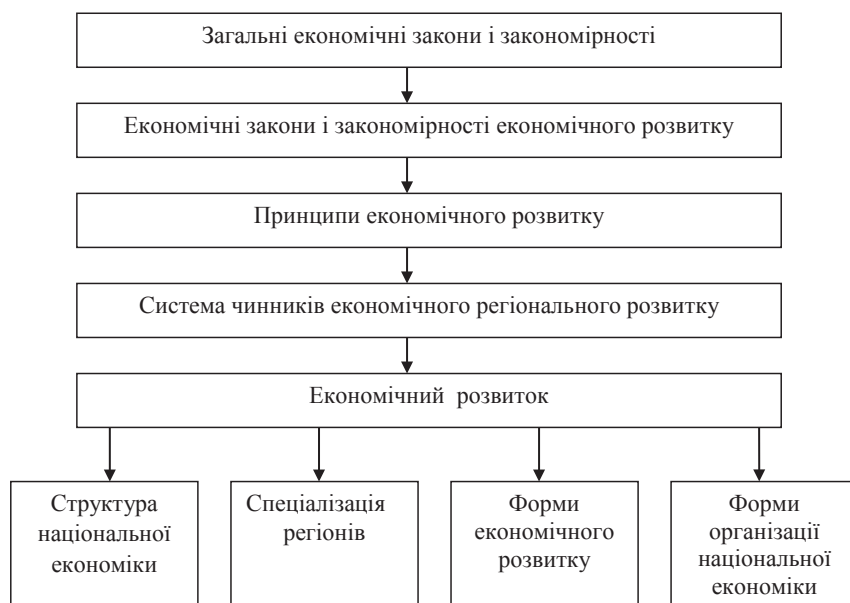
Загальні економічні закони і закономірності

Економічні закони і закономірності економічного розвитку

Принципи економічного розвитку

Система чинників економічного регіонального розвитку

Економічний розвиток

Структура національної економіки

Спеціалізація регіонів

Форми економічного розвитку

Форми організації національної економіки